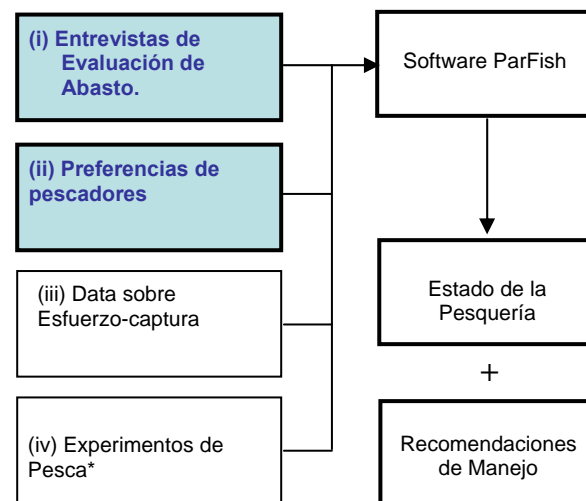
(i) Entrevistas de Evaluación de Abasto.

(ii) Preferencias de pescadores

(iii) Data sobre Esfuerzo-captura

(iv) Experimentos de Pesca*

Software ParFish

Estado de la Pesquería

+

Recomendaciones de Manejo